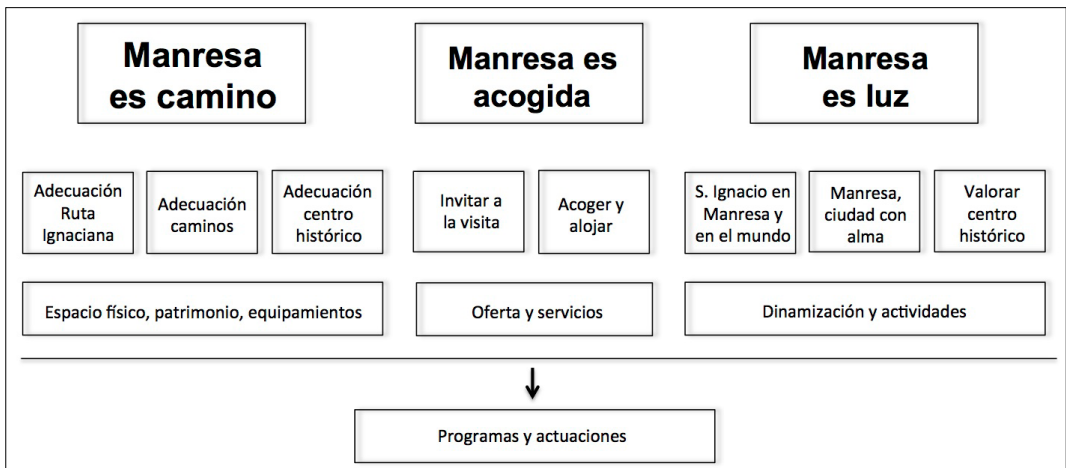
Manresa es camino

Manresa es acogida

Manresa es luz

Adecuación Ruta Ignaciana

Adecuación caminos

Adecuación centro histórico

Invitar a la visita

Acoger y alojar

S. Ignacio en Manresa y en el mundo

Manresa, ciudad con alma

Valorar centro histórico

Espacio físico, patrimonio, equipamientos

Oferta y servicios

Dinamización y actividades

Programas y actuaciones